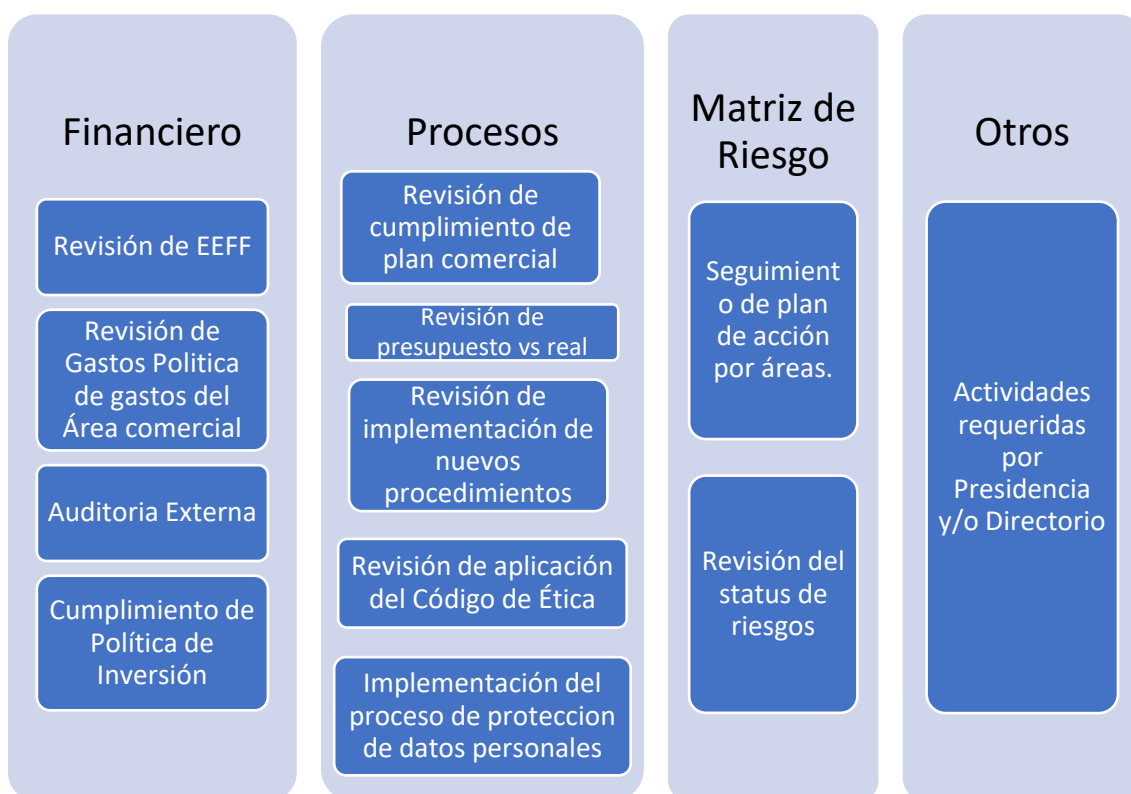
Financiero

Revisión de EEFF

Revisión de Gastos Politica de gastos del Área comercial

Auditoria Externa

Cumplimiento de Política de Inversión

Procesos

Revisión de cumplimiento de plan comercial

Revisión de presupuesto vs real

Revisión de implementación de nuevos procedimientos

Revisión de aplicación del Código de Ética

Implementación del proceso de proteccion de datos personales

Matriz de Riesgo

Seguimient o de plan de acción por áreas.

Revisión del status de riesgos

Otros

Actividades requeridas por Presidencia y/o Directorio